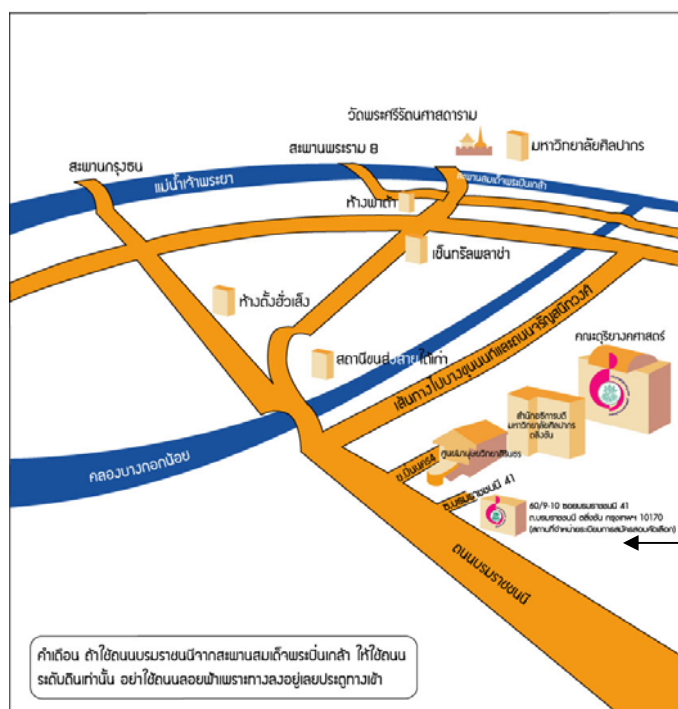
วัดพระศรีรัตนศาสดาราม

สะพานพระราม 8

มหาวิทยาลัยศิลปากร

สะพานกรุงธน

แม่น้ำเจ้าพระยา

สะพานสมเด็จพระปิ่นเกล้า

ห้างพาต้า

เซ็นทรัลพลาซ่า

ห้างตั้งฮั่วเส็ง

สถานีขนส่งสายใต้เก่า

เส้นทางไปบางขุนนนท์และถนนจรัญสนิทวงศ์

คณะดุริยางคศาสตร์

สำนักงานอธิการบดี มหาวิทยาลัยศิลปากร ตลิ่งชัน

ศูนย์แสดงพืชวิทยาศิลปากร

ซ.ปิ่นเกล้า64

ซ.บรมราชชนนี 41

60/9-10 ซอยบรมราชชนนี 41 ถ.บรมราชชนนี ตลิ่งชัน กรุงเทพฯ 10170 (สถานที่จำหน่ายระเบียนการสมัครสอบคัดเลือก)

คลองบางกอกน้อย

ถนนบรมราชชนนี

คำเตือน ถ้าใช้ถนนบรมราชชนนีจากสะพานสมเด็จพระปิ่นเกล้า ให้ใช้ถนนระดับดินเท่านั้น อย่าใช้ถนนลอยฟ้าเพราะทางลงอยู่เลยประตูทางเข้า